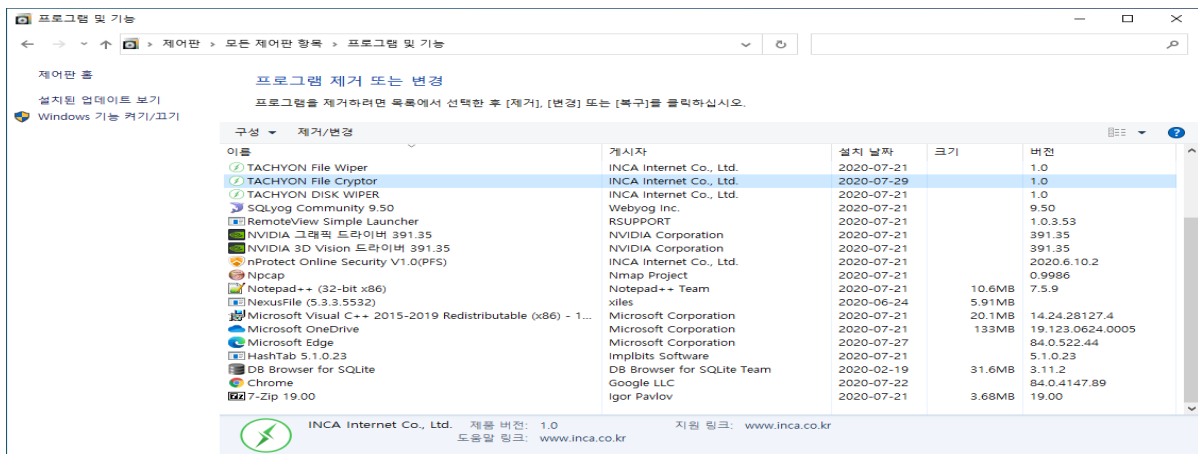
프로그램 및 기능

제어판 > 모든 제어판 항목 > 프로그램 및 기능

제어판 홈
설치된 업데이트 보기
Windows 기능 켜기/끄기

프로그램 제거 또는 변경

프로그램을 제거하려면 목록에서 선택한 후 [제거], [변경] 또는 [복구]를 클릭하십시오.

구성 ▾ 제거/변경

| 이름 | 게시자 | 설치 날짜 | 크기 | 버전 |
|---|---|---|---|---|
| TACHYON File Wiper | INCA Internet Co., Ltd. | 2020-07-21 | | 1.0 |
| TACHYON File Cryptor | INCA Internet Co., Ltd. | 2020-07-29 | | 1.0 |
| TACHYON DISK WIPER | INCA Internet Co., Ltd. | 2020-07-21 | | 1.0 |
| SQLyog Community 9.50 | Webyog Inc. | 2020-07-21 | | 9.50 |
| RemoteView Simple Launcher | RSUPPORT | 2020-07-21 | | 1.0.3.53 |
| NVIDIA 그래픽 드라이버 391.35 | NVIDIA Corporation | 2020-07-21 | | 391.35 |
| NVIDIA 3D Vision 드라이버 391.35 | NVIDIA Corporation | 2020-07-21 | | 391.35 |
| nProtect Online Security V1.0(PFS) | INCA Internet Co., Ltd. | 2020-07-21 | | 2020.6.10.2 |
| Npcap | Nmap Project | 2020-07-21 | | 0.9986 |
| Notepad++ (32-bit x86) | Notepad++ Team | 2020-07-21 | 10.6MB | 7.5.9 |
| NexusFile (5.3.3.5532) | xiles | 2020-06-24 | 5.91MB | |
| Microsoft Visual C++ 2015-2019 Redistributable (x86) - 1... | Microsoft Corporation | 2020-07-21 | 20.1MB | 14.24.28127.4 |
| Microsoft OneDrive | Microsoft Corporation | 2020-07-21 | 133MB | 19.123.0624.0005 |
| Microsoft Edge | Microsoft Corporation | 2020-07-27 | | 84.0.522.44 |
| HashTab 5.1.0.23 | Implbits Software | 2020-07-21 | | 5.1.0.23 |
| DB Browser for SQLite | DB Browser for SQLite Team | 2020-02-19 | 31.6MB | 3.11.2 |
| Chrome | Google LLC | 2020-07-22 | | 84.0.4147.89 |
| 7-Zip 19.00 | Igor Pavlov | 2020-07-21 | 3.68MB | 19.00 |

INCA Internet Co., Ltd. 제품 버전: 1.0 지원 링크: www.inca.co.kr
도움말 링크: www.inca.co.kr